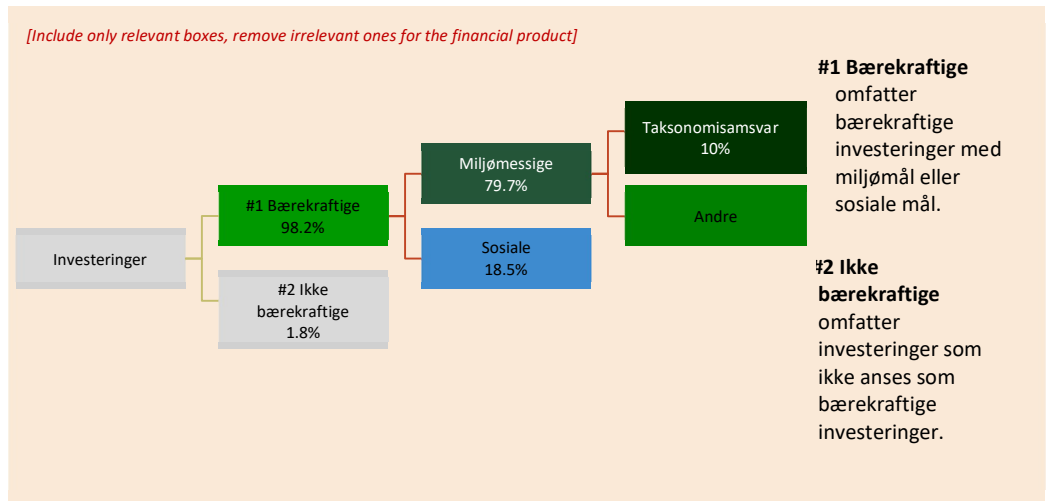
[Include only relevant boxes, remove irrelevant ones for the financial product]

Investeringer

#1 Bærekraftige
98.2%

#2 Ikke bærekraftige
1.8%

Miljømessige
79.7%

Sosiale
18.5%

Taksonomisamsvar
10%

Andre

#1 Bærekraftige omfatter bærekraftige investeringer med miljømål eller sosiale mål.

#2 Ikke bærekraftige omfatter investeringer som ikke anses som bærekraftige investeringer.